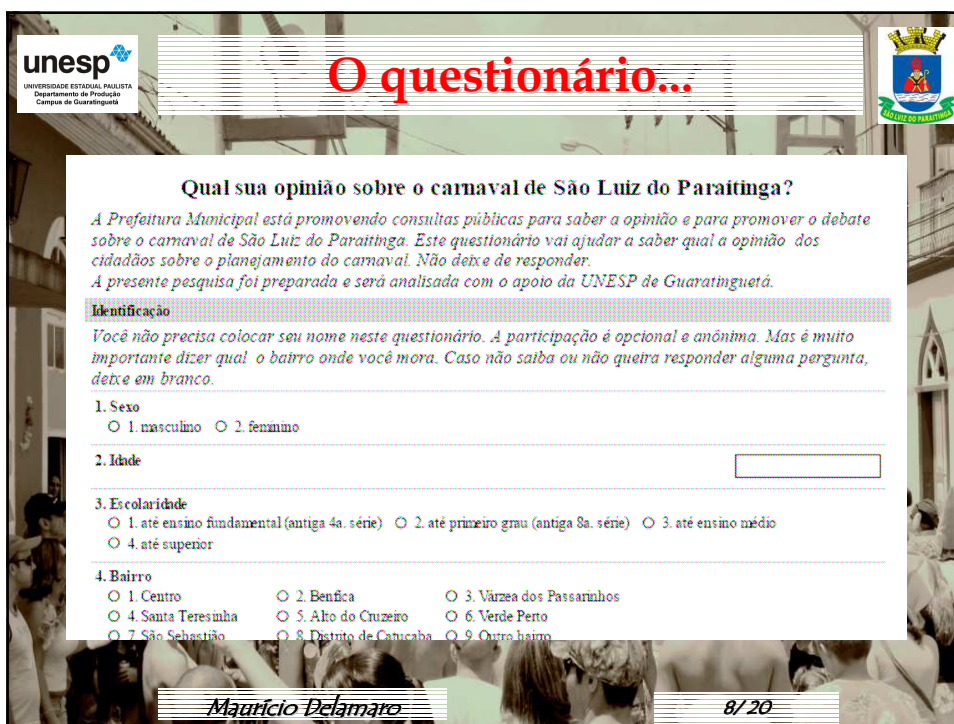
unesp
UNIVERSIDADE ESTADUAL PAULISTA
Departamento de Produção
Campus de Guaratinguetá

O questionário...

SÃO LUIZ DO PARAITINGA

Qual sua opinião sobre o carnaval de São Luiz do Paraitinga?

A Prefeitura Municipal está promovendo consultas públicas para saber a opinião e para promover o debate sobre o carnaval de São Luiz do Paraitinga. Este questionário vai ajudar a saber qual a opinião dos cidadãos sobre o planejamento do carnaval. Não deixe de responder.
A presente pesquisa foi preparada e será analisada com o apoio da UNESP de Guaratinguetá.

Identificação

Você não precisa colocar seu nome neste questionário. A participação é opcional e anônima. Mas é muito importante dizer qual o bairro onde você mora. Caso não saiba ou não queira responder alguma pergunta, deixe em branco.

1. Sexo
1. masculino 2. feminino

2. Idade

3. Escolaridade
1. até ensino fundamental (antiga 4a. série) 2. até primeiro grau (antiga 8a. série) 3. até ensino médio
4. até superior

4. Bairro
1. Centro 2. Benfica 3. Várzea dos Passarinhos
4. Santa Teresinha 5. Alto do Cruzeiro 6. Verde Perto
7. São Sebastião 8. Distrito de Catucaba 9. Outro bairro

Maurício Delamaro

8/ 20